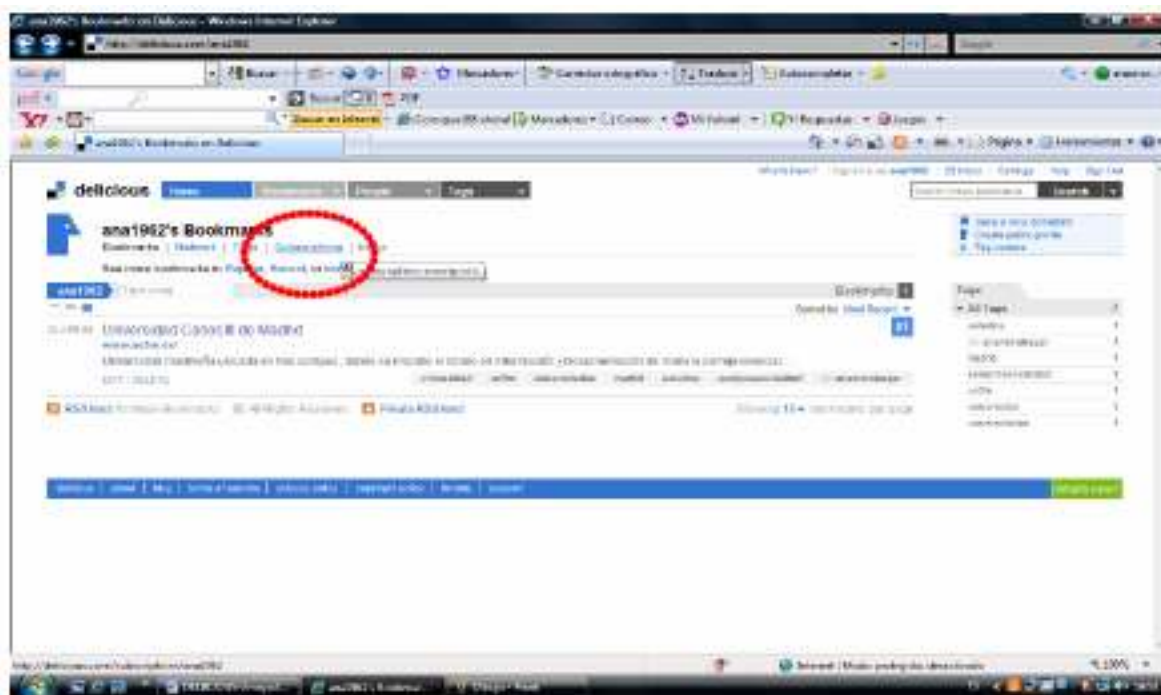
ana1962's Bookmarks on Delicious - Windows Internet Explorer

Google

Y7

ana1962's Bookmarks on Delicious

delicious

ana1962's Bookmarks

Bookmarks | Network | Tags | Subscriptions | Inbox

ana1962

Universidad Carlos III de Madrid

Bookmarks

Tags

All Tags

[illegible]

Internet | Modo protegido: desactivado

100%